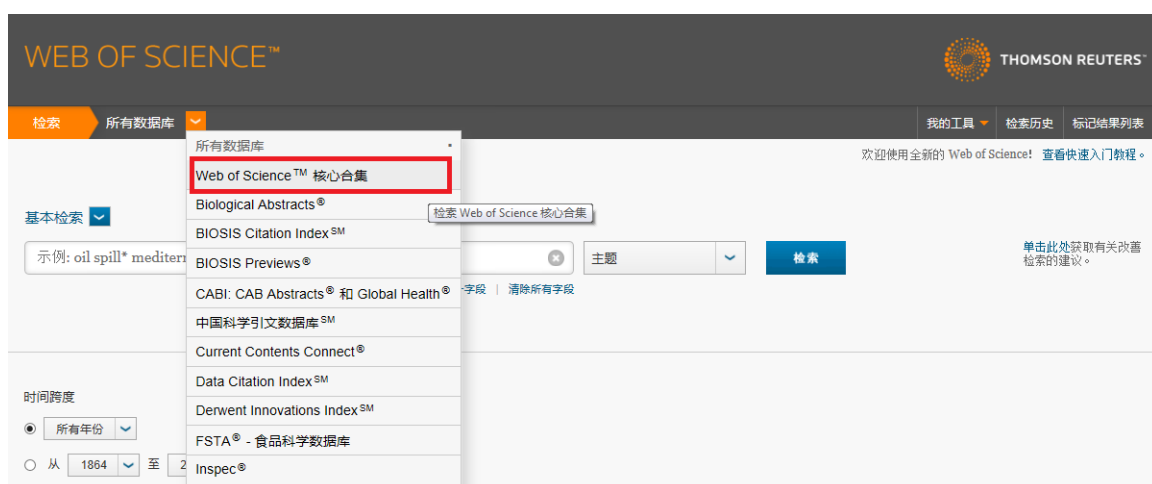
WEB OF SCIENCE™

THOMSON REUTERS™

检索　所有数据库

我的工具　检索历史　标记结果列表

所有数据库

Web of Science™ 核心合集

Biological Abstracts®

BIOSIS Citation Index℠

BIOSIS Previews®

CABI: CAB Abstracts® 和 Global Health®

中国科学引文数据库℠

Current Contents Connect®

Data Citation Index℠

Derwent Innovations Index℠

FSTA® - 食品科学数据库

Inspec®

检索 Web of Science 核心合集

欢迎使用全新的 Web of Science! 查看快速入门教程。

基本检索

示例: oil spill* mediterr

主题

检索

单击此处获取有关改善检索的建议。

字段 | 清除所有字段

时间跨度

所有年份

从 1864 至 2